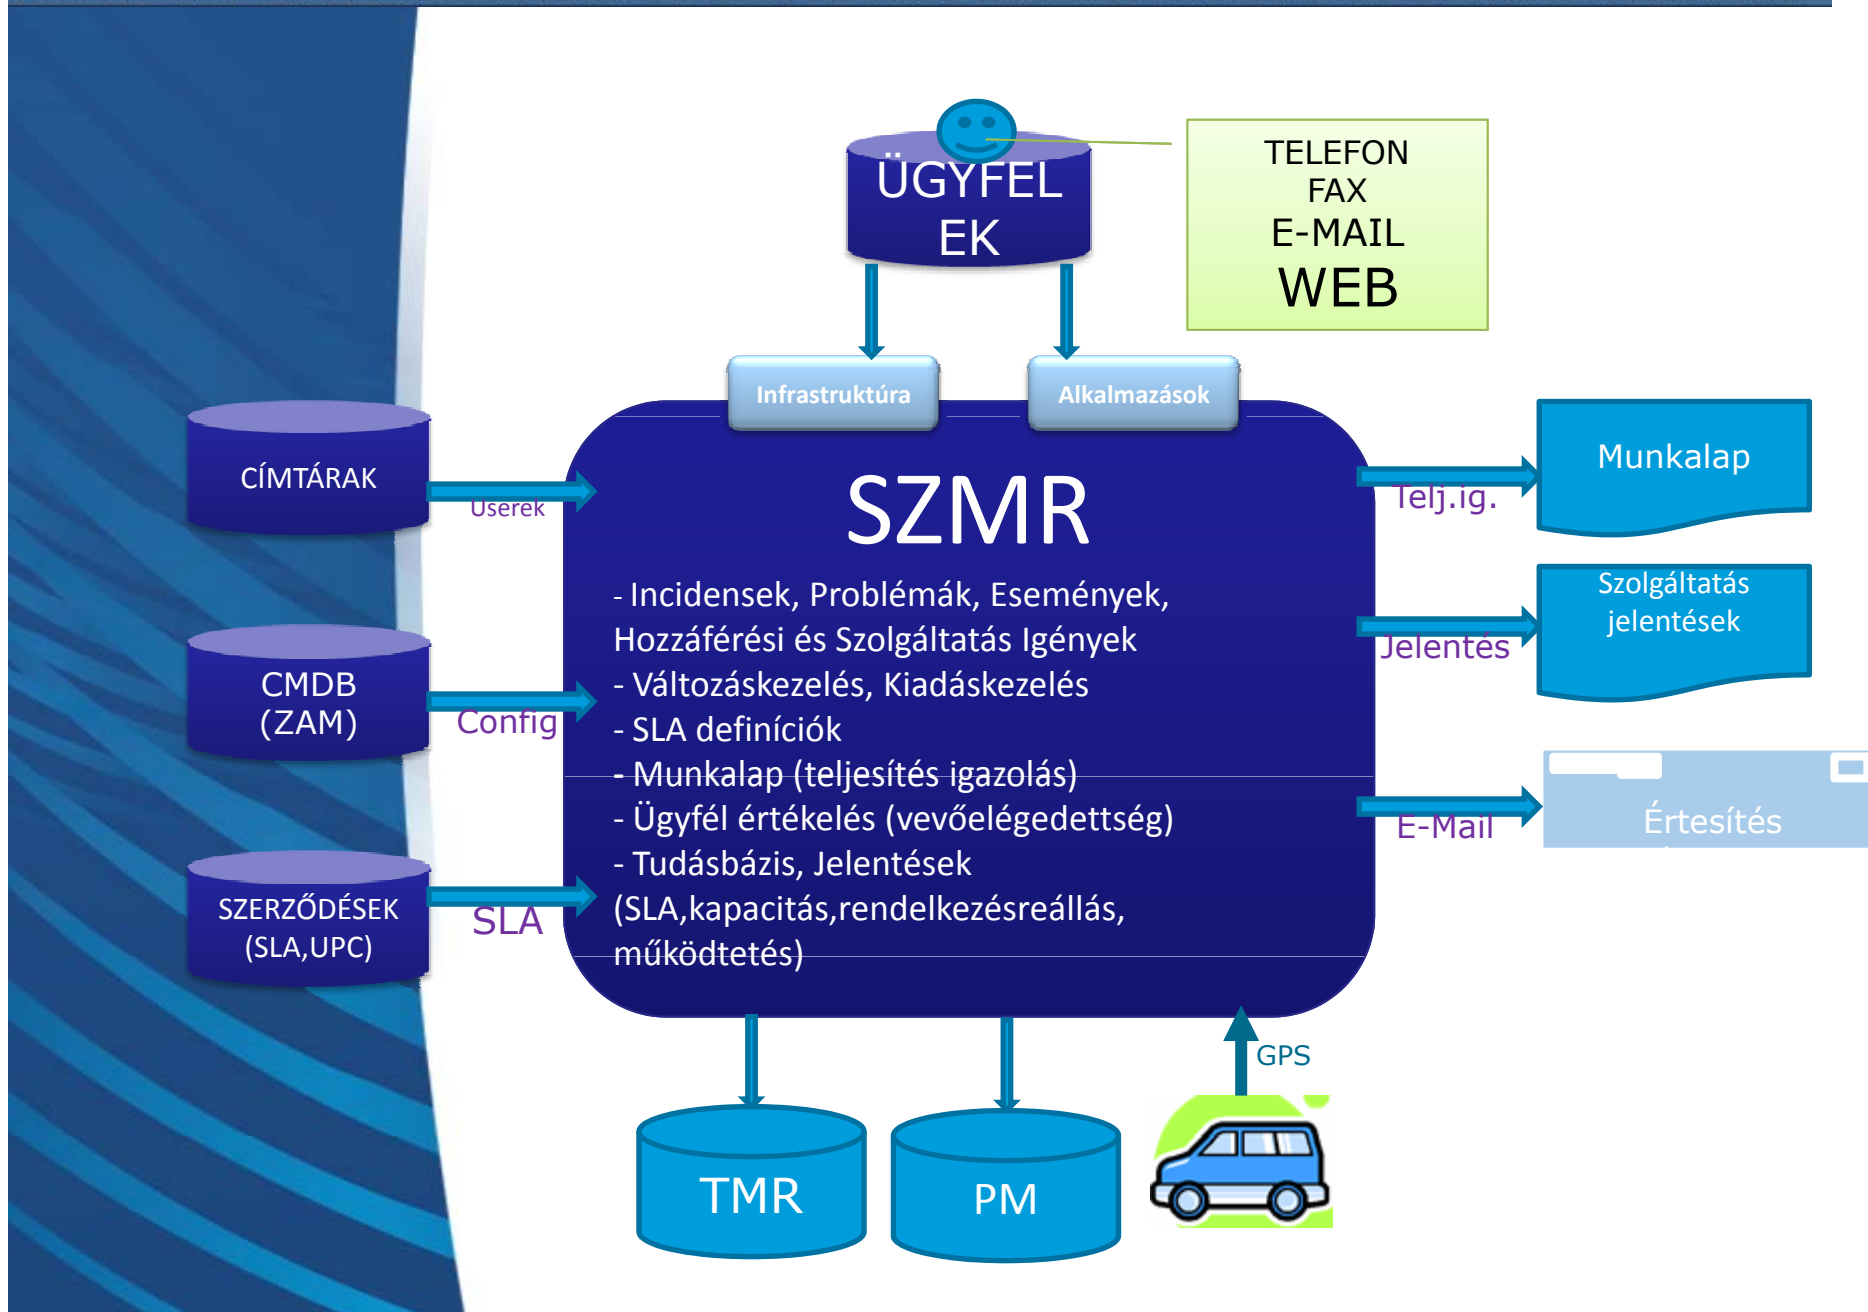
ÜGYFEL EK

TELEFON
FAX
E-MAIL
WEB

Infrastruktúra

Alkalmazások

CÍMTÁRAK

Userek

CMDB (ZAM)

Config

SZERZŐDÉSEK (SLA,UPC)

SLA

SZMR

- Incidensek, Problémák, Események, Hozzáférési és Szolgáltatás Igények
- Változáskezelés, Kiadáskezelés
- SLA definíciók
- Munkalap (teljesítés igazolás)
- Ügyfél értékelés (vevőelégedettség)
- Tudásbázis, Jelentések (SLA,kapacitás,rendelkezésreállás, működtetés)

Telj.ig.

Munkalap

Jelentés

Szolgáltatás jelentések

E-Mail

Értesítés

GPS

TMR

PM